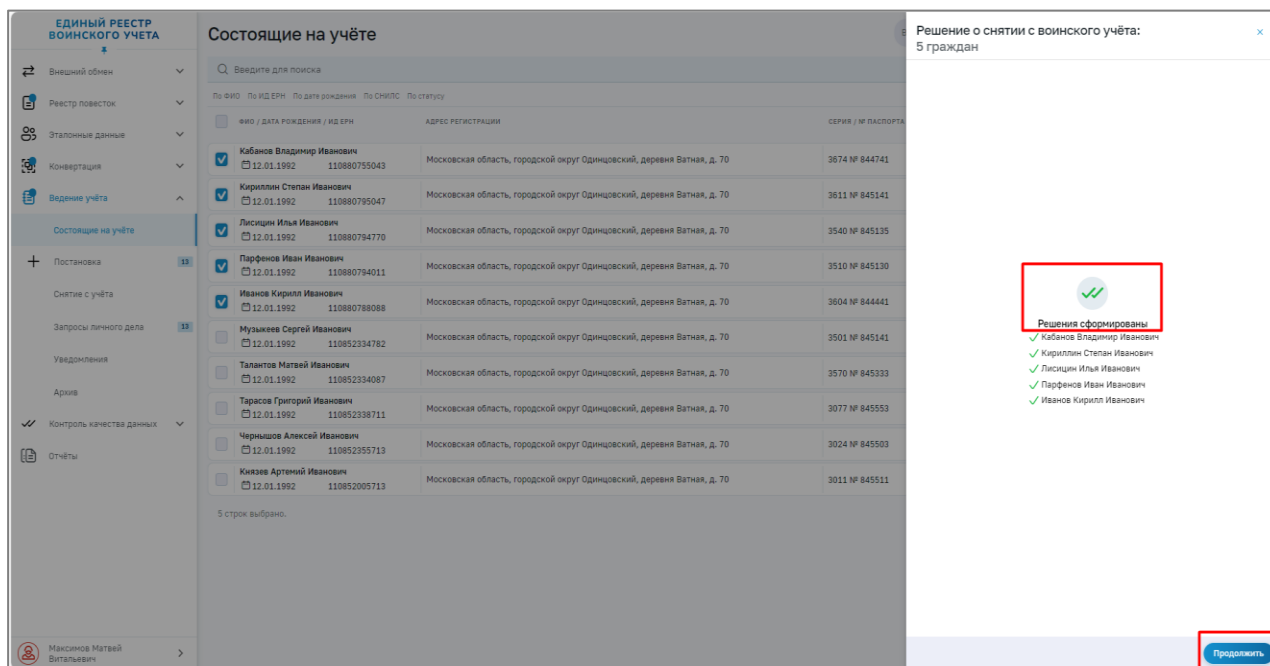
ЕДИНЫЙ РЕЕСТР ВОИНСКОГО УЧЕТА

Внешний обмен
Реестр повесток
Эталонные данные
Конвертация
Ведение учёта
Состоящие на учёте
Постановка 13
Снятие с учёта
Запросы личного дела 13
Уведомления
Архив
Контроль качества данных
Отчёты

Максимов Матвей Витальевич

Состоящие на учёте

Введите для поиска

По ФИО По ИД ЕРН По дате рождения По СНИЛС По статусу

| ФИО / ДАТА РОЖДЕНИЯ / ИД ЕРН | АДРЕС РЕГИСТРАЦИИ | СЕРИЯ / № ПАСПОРТА |
|---|---|---|
| Кабанов Владимир Иванович 12.01.1992 110880755043 | Московская область, городской округ Одинцовский, деревня Ватная, д. 70 | 3674 № 844741 |
| Кириллин Степан Иванович 12.01.1992 110880795047 | Московская область, городской округ Одинцовский, деревня Ватная, д. 70 | 3611 № 845141 |
| Лисицин Илья Иванович 12.01.1992 110880794770 | Московская область, городской округ Одинцовский, деревня Ватная, д. 70 | 3540 № 845135 |
| Парфенов Иван Иванович 12.01.1992 110880794011 | Московская область, городской округ Одинцовский, деревня Ватная, д. 70 | 3510 № 845130 |
| Иванов Кирилл Иванович 12.01.1992 110880788088 | Московская область, городской округ Одинцовский, деревня Ватная, д. 70 | 3604 № 844441 |
| Музыкеев Сергей Иванович 12.01.1992 110852334782 | Московская область, городской округ Одинцовский, деревня Ватная, д. 70 | 3501 № 845141 |
| Талантов Матвей Иванович 12.01.1992 110852334087 | Московская область, городской округ Одинцовский, деревня Ватная, д. 70 | 3570 № 845333 |
| Тарасов Григорий Иванович 12.01.1992 110852338711 | Московская область, городской округ Одинцовский, деревня Ватная, д. 70 | 3077 № 845553 |
| Чернышов Алексей Иванович 12.01.1992 110852355713 | Московская область, городской округ Одинцовский, деревня Ватная, д. 70 | 3024 № 845503 |
| Князев Артемий Иванович 12.01.1992 110852005713 | Московская область, городской округ Одинцовский, деревня Ватная, д. 70 | 3011 № 845511 |

5 строк выбрано.

Решение о снятии с воинского учёта:
5 граждан

Решения сформированы
Кабанов Владимир Иванович
Кириллин Степан Иванович
Лисицин Илья Иванович
Парфенов Иван Иванович
Иванов Кирилл Иванович

Продолжить